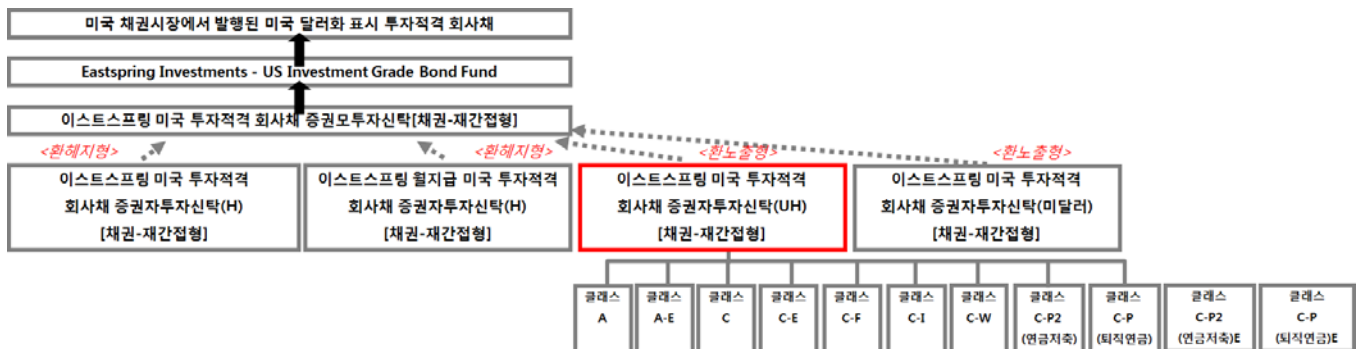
미국 채권시장에서 발행된 미국 달러화 표시 투자적격 회사채

Eastspring Investments - US Investment Grade Bond Fund

이스트스프링 미국 투자적격 회사채 증권모투자신탁[채권-재간접형]

<환헤지형>

<환헤지형>

<환노출형>

<환노출형>

이스트스프링 미국 투자적격 회사채 증권자투자신탁(H) [채권-재간접형]

이스트스프링 월지급 미국 투자적격 회사채 증권자투자신탁(H) [채권-재간접형]

이스트스프링 미국 투자적격 회사채 증권자투자신탁(UH) [채권-재간접형]

이스트스프링 미국 투자적격 회사채 증권자투자신탁(미달러) [채권-재간접형]

클래스 A

클래스 A-E

클래스 C

클래스 C-E

클래스 C-F

클래스 C-I

클래스 C-W

클래스 C-P2 (연금저축)

클래스 C-P (퇴직연금)

클래스 C-P2 (연금저축)E

클래스 C-P (퇴직연금)E